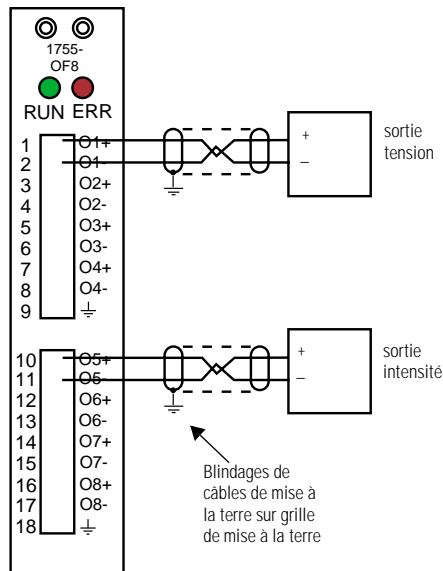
1755-
OF8

RUN ERR

1 O1+
2 O1-
3 O2+
4 O2-
5 O3+
6 O3-
7 O4+
8 O4-
9 ⏚

10 O5+
11 O5-
12 O6+
13 O6-
14 O7+
15 O7-
16 O8+
17 O8-
18 ⏚

+
–
sortie tension

+
–
sortie intensité

Blindages de câbles de mise à la terre sur grille de mise à la terre